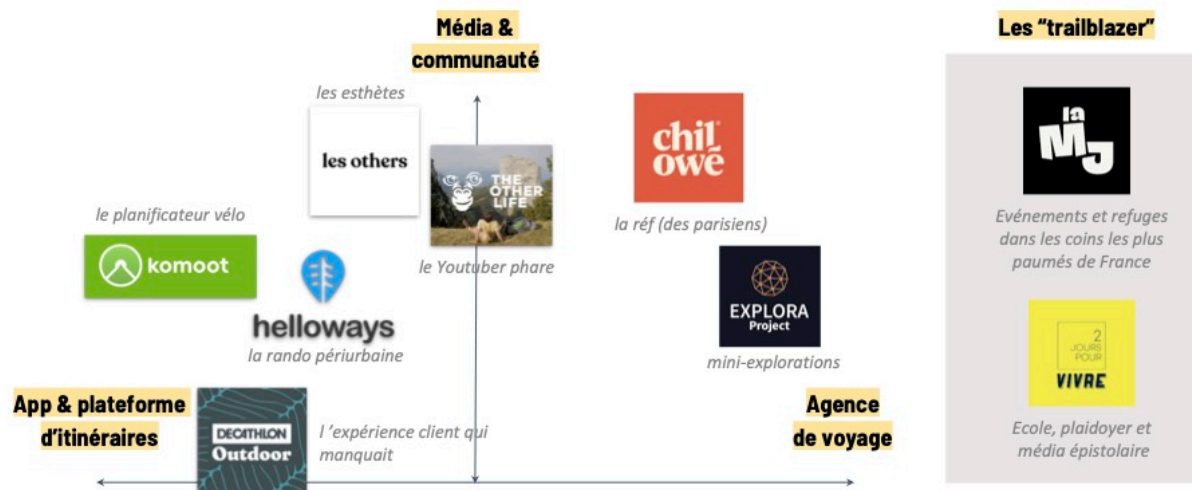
Média & communauté

Les "trailblazer"

les esthètes

les others

THE OTHER LIFE

le Youtuber phare

chil owé

la réf (des parisiens)

le planificateur vélo

komoot

helloways

la rando périurbaine

EXPLORA Project

mini-explorations

la MJ

Evénements et refuges dans les coins les plus paumés de France

2 JOURS POUR VIVRE

Ecole, plaidoyer et média épistolaire

App & plateforme d'itinéraires

DECATHLON Outdoor

l 'expérience client qui manquait

Agence de voyage